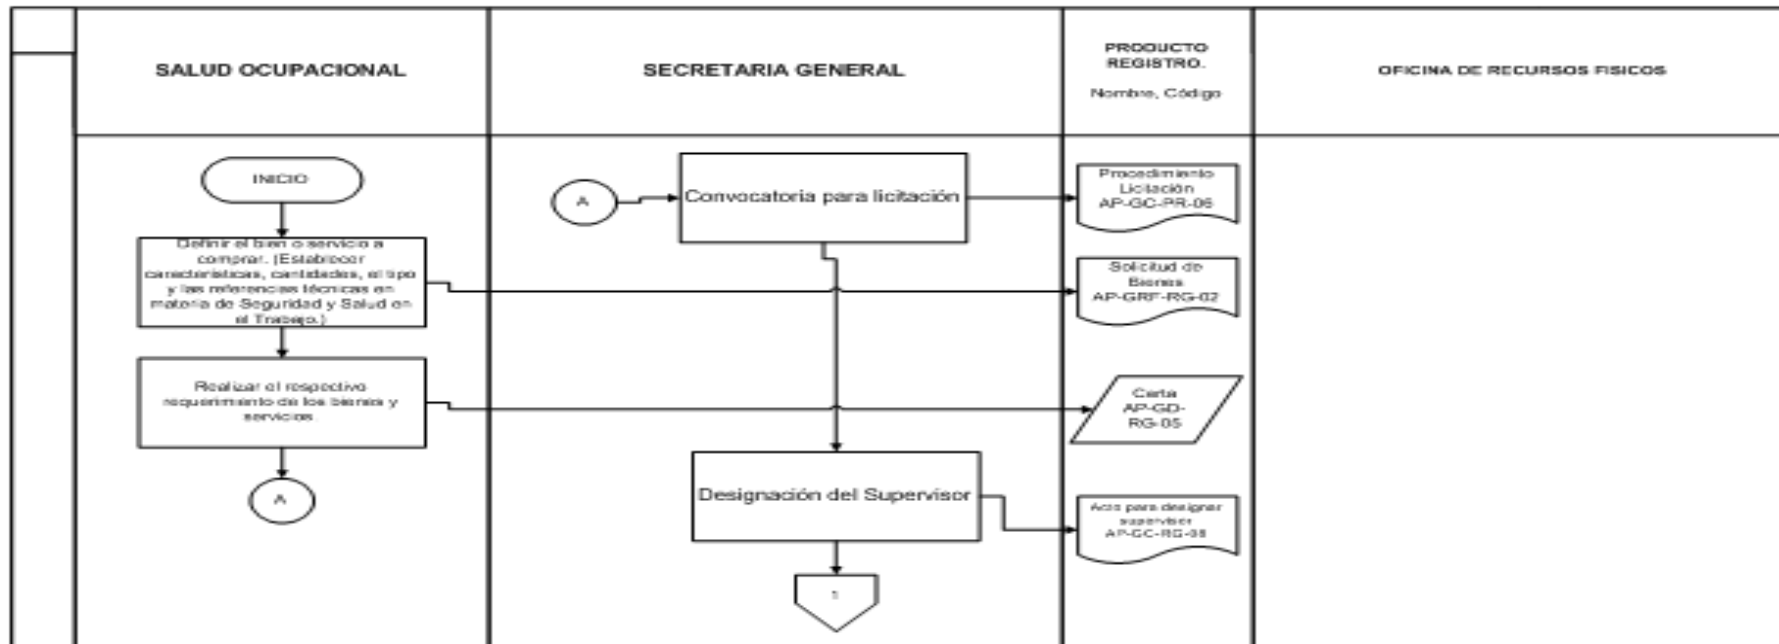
SALUD OCUPACIONAL

SECRETARIA GENERAL

PRODUCTO REGISTRO.

Nombre, Código

OFICINA DE RECURSOS FISICOS

INICIO

Definir el bien o servicio a comprar. (Establecer características, cantidades, el tipo y las referencias técnicas en materia de Seguridad y Salud en el Trabajo.)

Realizar el respectivo requerimiento de los bienes y servicios.

A

A

Convocatoria para licitación

Designación del Supervisor

1

Procedimiento Licitación AP-GC-PR-06

Solicitud de Bienes AP-GRF-RG-02

Carta AP-GD-RG-05

Acta para designar supervisor AP-GC-RG-08